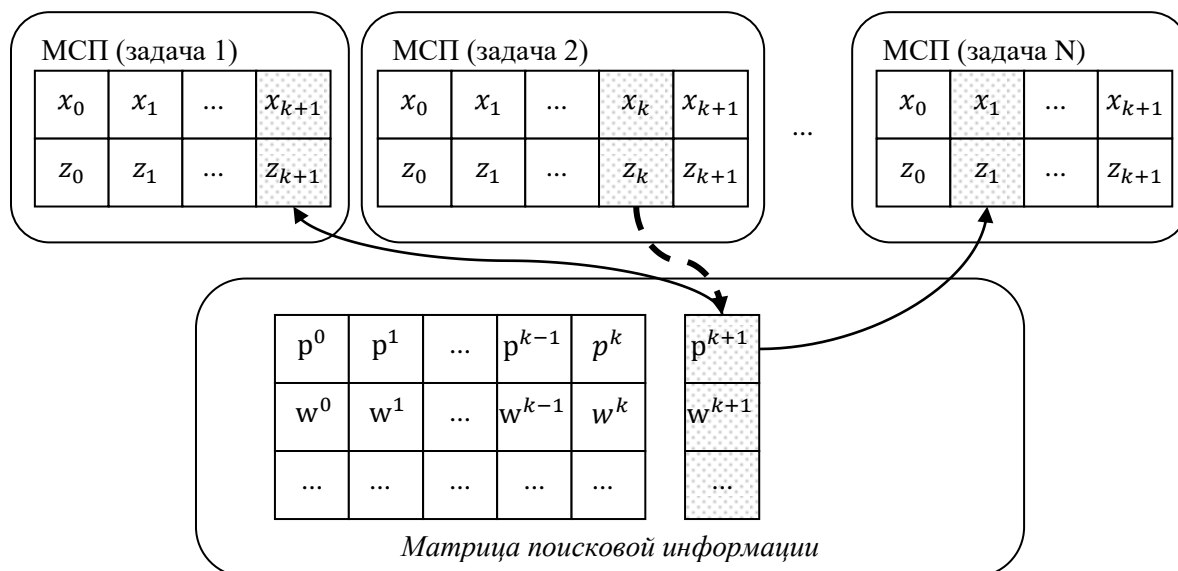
МСП (задача 1)

| $x_0$ | $x_1$ | ... | $x_{k+1}$ |
|---|---|---|---|
| $z_0$ | $z_1$ | ... | $z_{k+1}$ |

МСП (задача 2)

| $x_0$ | $x_1$ | ... | $x_k$ | $x_{k+1}$ |
|---|---|---|---|---|
| $z_0$ | $z_1$ | ... | $z_k$ | $z_{k+1}$ |

...

МСП (задача N)

| $x_0$ | $x_1$ | ... | $x_{k+1}$ |
|---|---|---|---|
| $z_0$ | $z_1$ | ... | $z_{k+1}$ |

| $\mathrm{p}^0$ | $\mathrm{p}^1$ | ... | $\mathrm{p}^{k-1}$ | $p^k$ |
|---|---|---|---|---|
| $\mathrm{w}^0$ | $\mathrm{w}^1$ | ... | $\mathrm{w}^{k-1}$ | $w^k$ |
| ... | ... | ... | ... | ... |

| $\mathrm{p}^{k+1}$ |
|---|
| $\mathrm{w}^{k+1}$ |
| ... |

Матрица поисковой информации